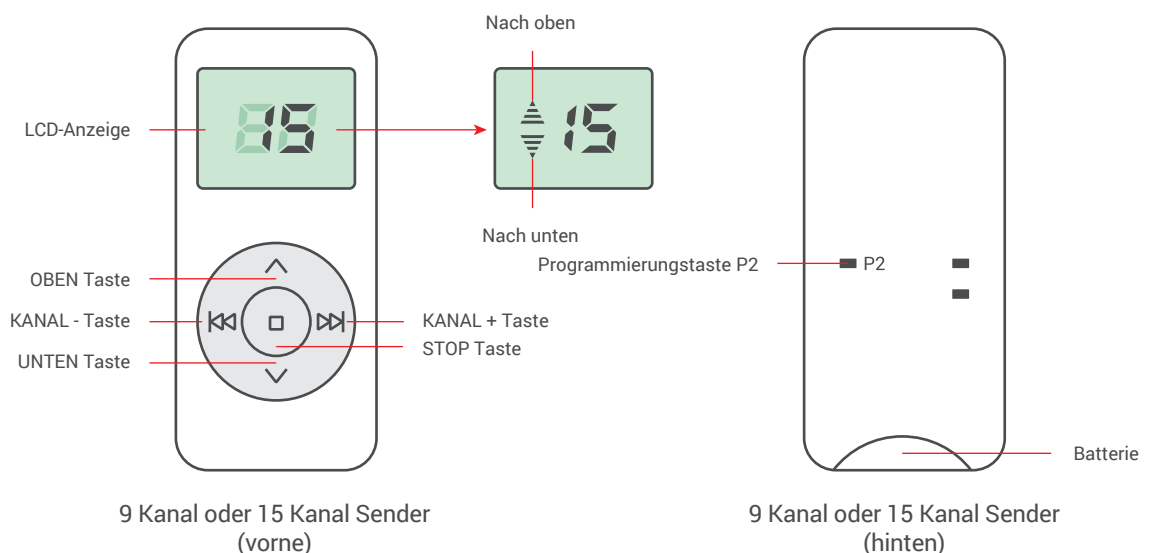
Nach oben

LCD-Anzeige

88

15

Nach unten

OBEN Taste

KANAL - Taste

KANAL + Taste

STOP Taste

UNTEN Taste

9 Kanal oder 15 Kanal Sender (vorne)

Programmierungstaste P2

P2

Batterie

9 Kanal oder 15 Kanal Sender (hinten)